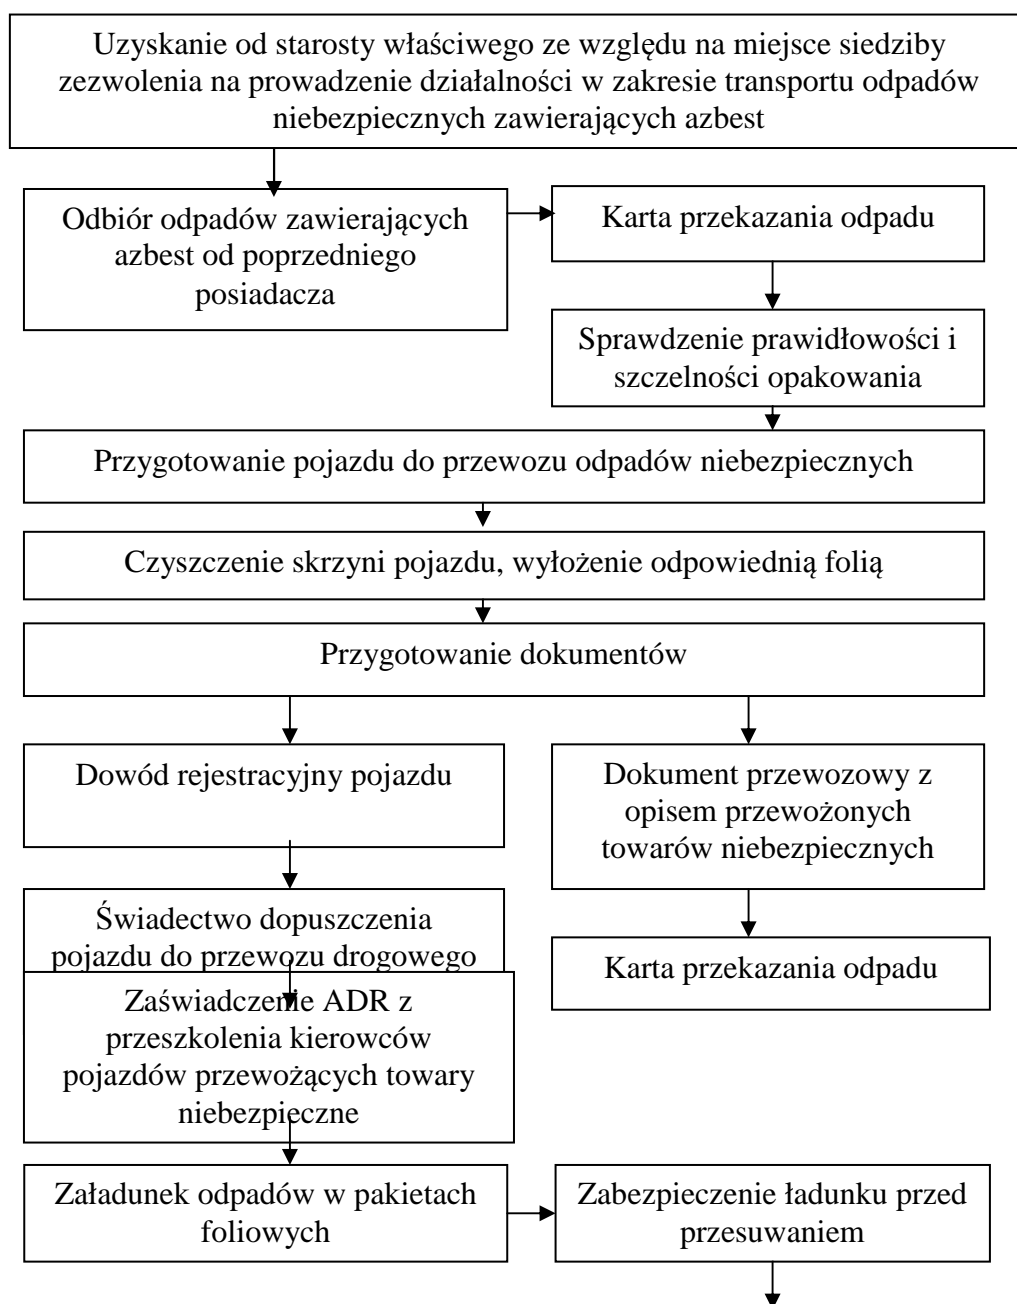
Uzyskanie od starosty właściwego ze względu na miejsce siedziby zezwolenia na prowadzenie działalności w zakresie transportu odpadów niebezpiecznych zawierających azbest

Odbiór odpadów zawierających azbest od poprzedniego posiadacza

Karta przekazania odpadu

Sprawdzenie prawidłowości i szczelności opakowania

Przygotowanie pojazdu do przewozu odpadów niebezpiecznych

Czyszczenie skrzyni pojazdu, wyłożenie odpowiednią folią

Przygotowanie dokumentów

Dowód rejestracyjny pojazdu

Dokument przewozowy z opisem przewożonych towarów niebezpiecznych

Świadectwo dopuszczenia pojazdu do przewozu drogowego

Karta przekazania odpadu

Zaświadczenie ADR z przeszkolenia kierowców pojazdów przewożących towary niebezpieczne

Załadunek odpadów w pakietach foliowych

Zabezpieczenie ładunku przed przesuwaniem